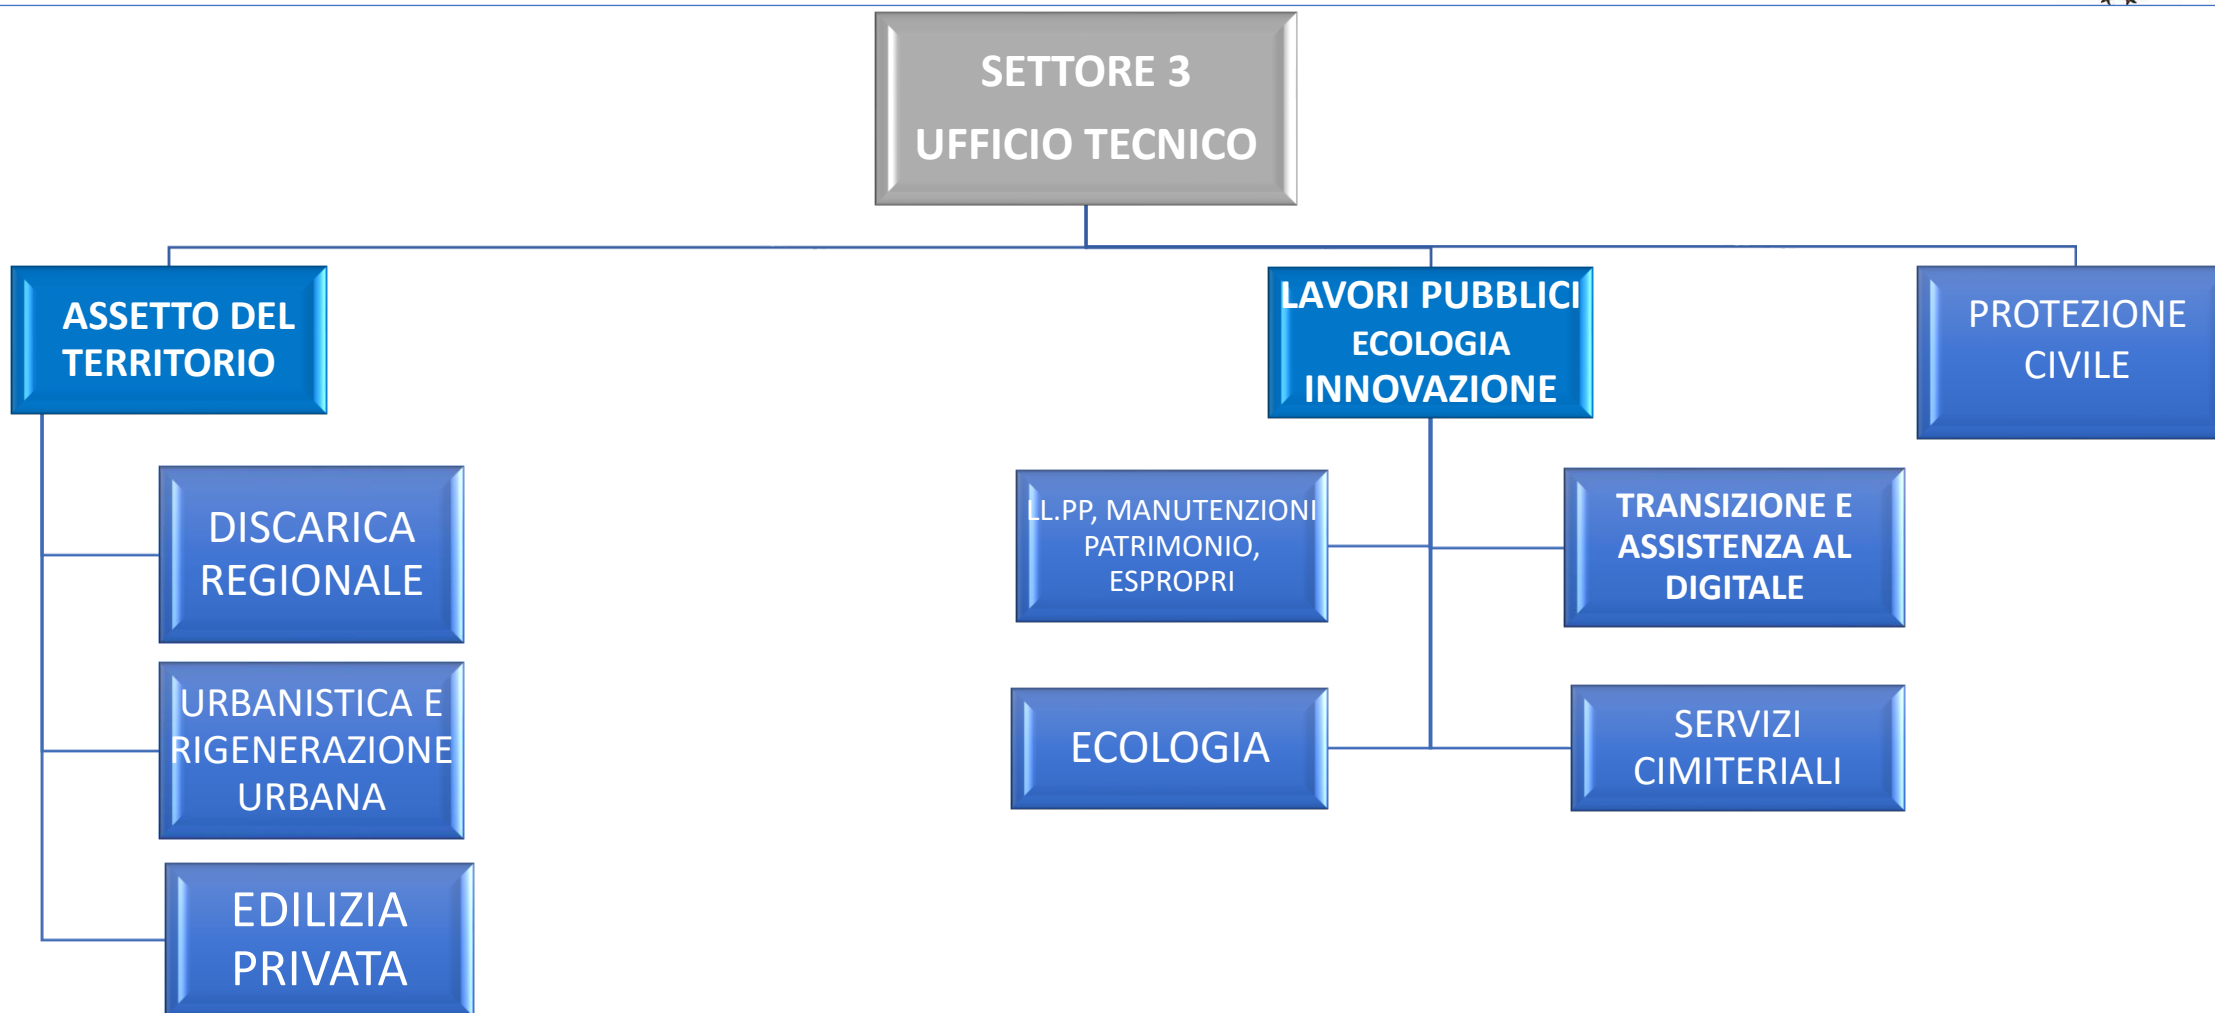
SETTORE 3
UFFICIO TECNICO

ASSETTO DEL TERRITORIO

DISCARICA REGIONALE

URBANISTICA E RIGENERAZIONE URBANA

EDILIZIA PRIVATA

LAVORI PUBBLICI ECOLOGIA INNOVAZIONE

LL.PP, MANUTENZIONI PATRIMONIO, ESPROPRI

ECOLOGIA

TRANSIZIONE E ASSISTENZA AL DIGITALE

SERVIZI CIMITERIALI

PROTEZIONE CIVILE